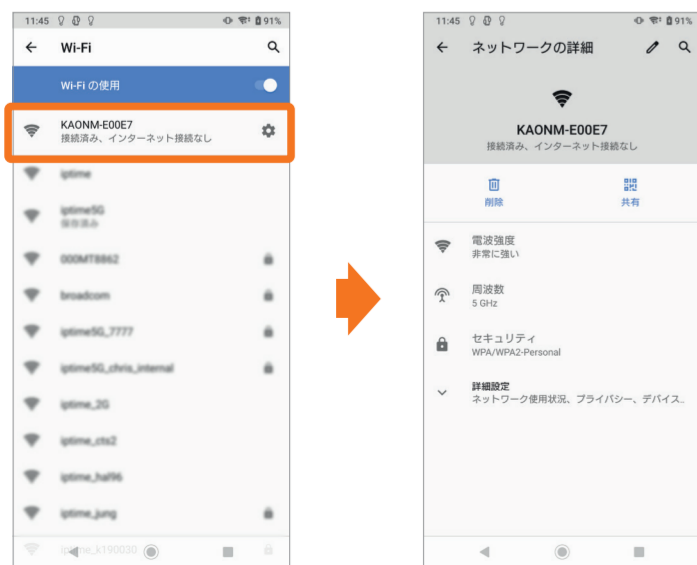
11:45 91%

Wi-Fi

Wi-Fi の使用

KAONM-E00E7
接続済み、インターネット接続なし

iptime

iptime5G
保存済み

000MT8862

broadcom

iptime5G_7777

iptime5G_chris_internal

iptime_2G

iptime_cts2

iptime_hal96

iptime_jung

iptime_k190030

11:45 91%

ネットワークの詳細

KAONM-E00E7
接続済み、インターネット接続なし

削除

共有

電波強度
非常に強い

周波数
5 GHz

セキュリティ
WPA/WPA2-Personal

詳細設定
ネットワーク使用状況、プライバシー、デバイス…